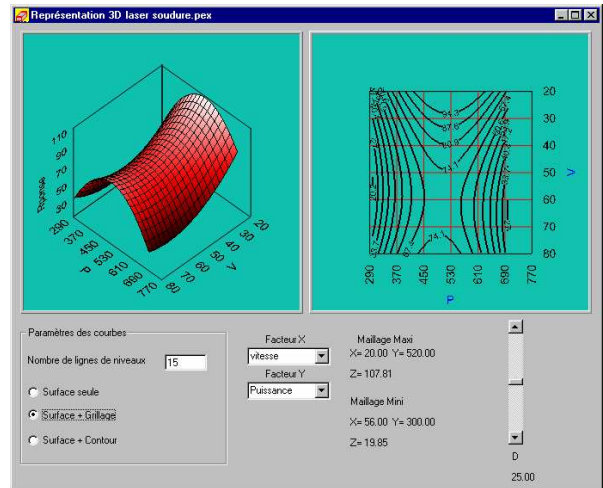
Représentation 3D laser soudure.pex

110
90
70
50
30
Réponse
290
370
450
P 530
610
690
770
80
70
60
50
V
40
30
20

20
30
40
50 V
60
70
80
290
370
450
530
610
690
770
P

Paramètres des courbes
Nombre de lignes de niveaux 15
Surface seule
Surface + Grillage
Surface + Contour

Facteur X
vitesse
Facteur Y
Puissance

Maillage Maxi
X= 20.00 Y= 520.00
Z= 107.81

Maillage Mini
X= 56.00 Y= 300.00
Z= 19.85

D
25.00